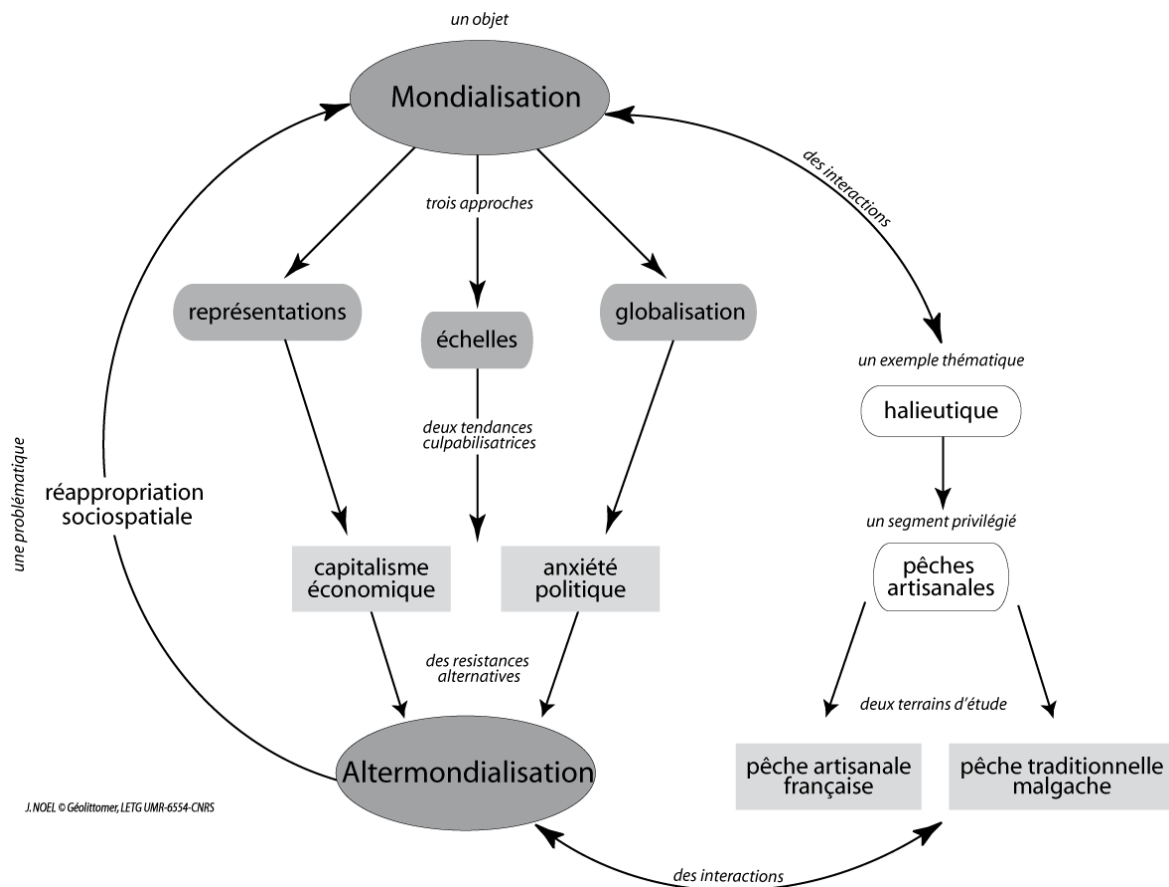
un objet

Mondialisation

trois approches

des interactions

représentations

échelles

globalisation

un exemple thématique

halieutique

deux tendances culpabilisatrices

une problématique

réappropriation sociospatiale

un segment privilégié

pêches artisanales

capitalisme économique

anxiété politique

des resistances alternatives

deux terrains d'étude

Altermondialisation

pêche artisanale française

pêche traditionnelle malgache

J.NOEL © Géolittomer, LETG UMR-6554-CNRS

des interactions